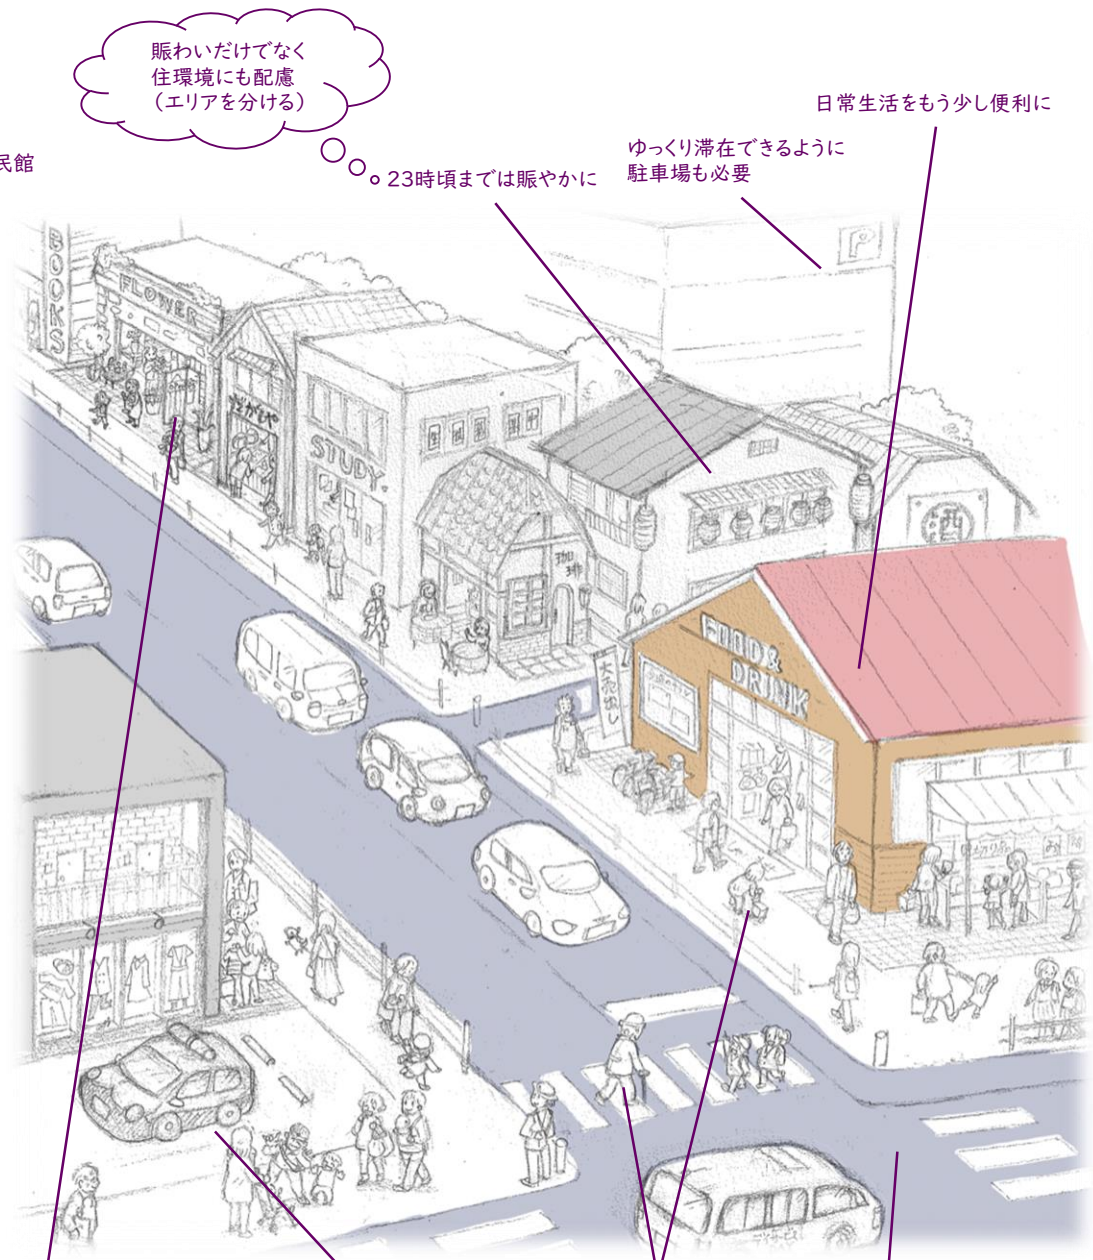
賑わいだけでなく
住環境にも配慮
（エリアを分ける）

民館

23時頃までは賑やかに

ゆっくり滞在できるように
駐車場も必要

日常生活をもう少し便利に

BOOKS

FLOWER

だがしや

STUDY

珈琲

酒

FOOD & DRINK

大売出し